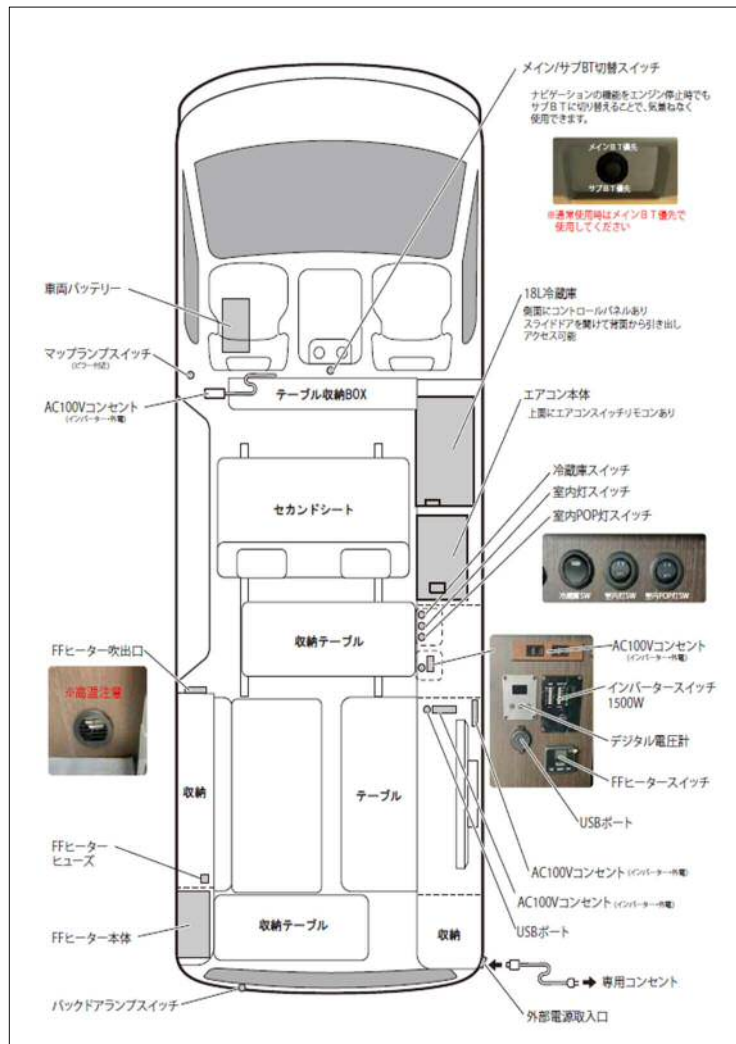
メイン/サブBT切替スイッチ

ナビゲーションの機能をエンジン停止時でもサブＢＴに切り替えることで、気兼ねなく使用できます。

メインＢＴ優先

サブＢＴ優先

※通常使用時はメインＢＴ優先で使用してください

車両バッテリー

18L冷蔵庫
側面にコントロールパネルあり
スライドドアを開けて背面から引き出しアクセス可能

マップランプスイッチ
(ロフト付近)

AC100Vコンセント
(インバーター作動)

テーブル収納BOX

エアコン本体
上面にエアコンスイッチリモコンあり

冷蔵庫スイッチ

室内灯スイッチ

室内POP灯スイッチ

セカンドシート

冷蔵庫SW

室内灯SW

室内POP灯SW

収納テーブル

FFヒーター吹出口

※高温注意

AC100Vコンセント
(インバーター作動)

インバータースイッチ
1500W

デジタル電圧計

収納

テーブル

FFヒータースイッチ

USBポート

FFヒーター
ヒューズ

AC100Vコンセント (インバーター作動)

AC100Vコンセント (インバーター作動)

FFヒーター本体

収納テーブル

収納

USBポート

専用コンセント

バックドアランプスイッチ

外部電源取入口